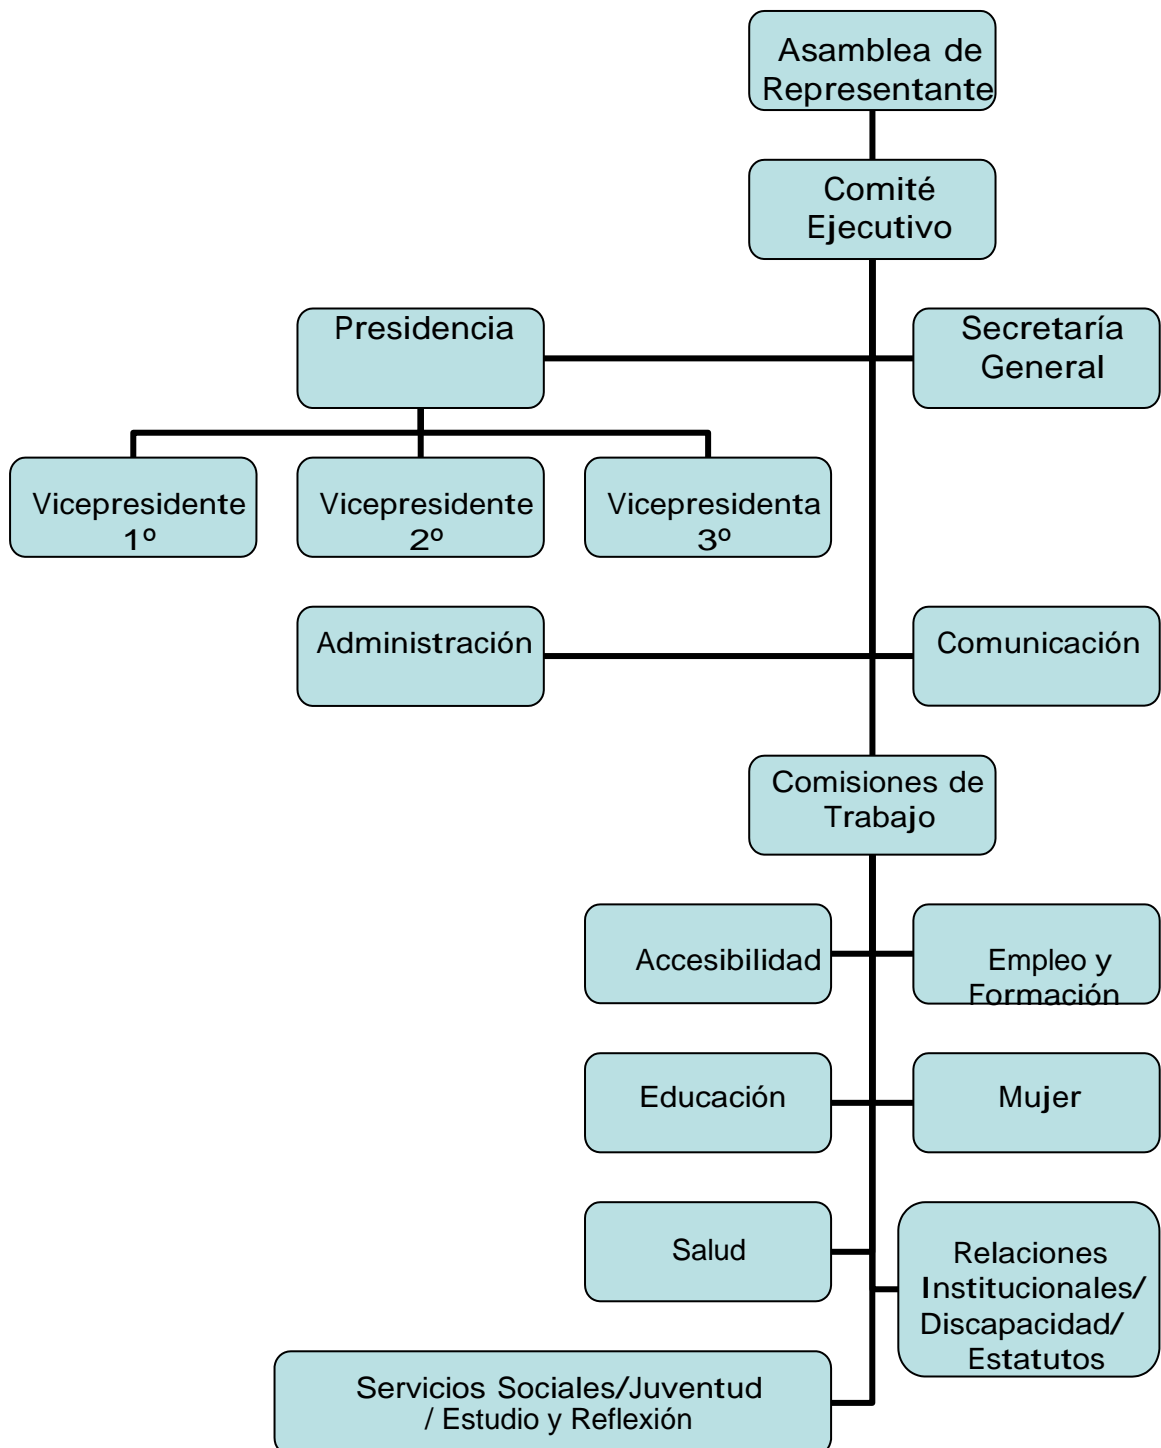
Asamblea de Representante

Comité Ejecutivo

Presidencia

Secretaría General

Vicepresidente 1º

Vicepresidente 2º

Vicepresidenta 3º

Administración

Comunicación

Comisiones de Trabajo

Accesibilidad

Empleo y Formación

Educación

Mujer

Salud

Relaciones Institucionales/ Discapacidad/ Estatutos

Servicios Sociales/Juventud / Estudio y Reflexión